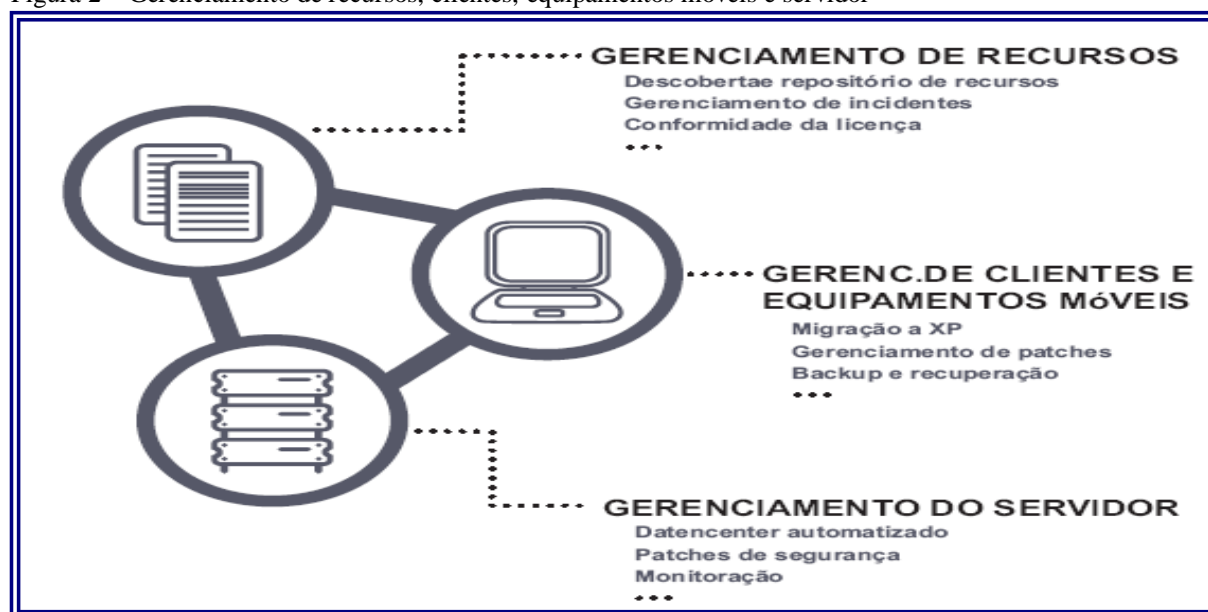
Figura 2 – Gerenciamento de recursos, clientes, equipamentos móveis e servidor

GERENCIAMENTO DE RECURSOS
Descobertae repositório de recursos
Gerenciamento de incidentes
Conformidade da licença
...

GERENC.DE CLIENTES E EQUIPAMENTOS MóVEIS
Migração a XP
Gerenciamento de patches
Backup e recuperação
...

GERENCIAMENTO DO SERVIDOR
Datencenter automatizado
Patches de segurança
Monitoração
...